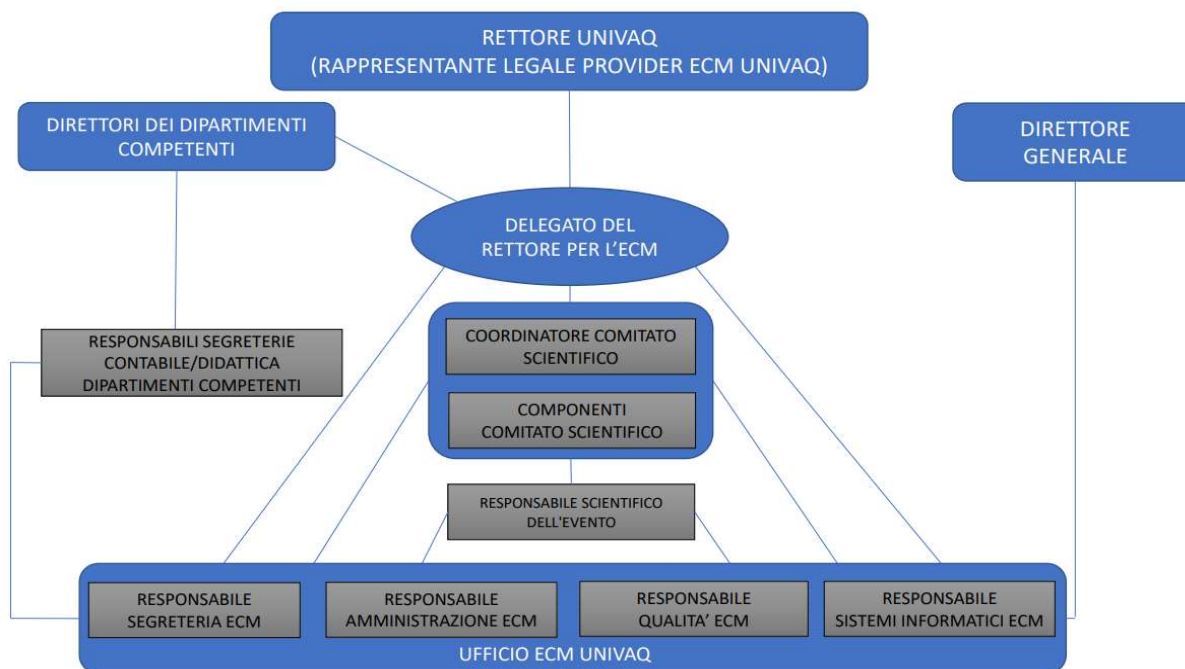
RETTORE UNIVAQ
(RAPPRESENTANTE LEGALE PROVIDER ECM UNIVAQ)

DIRETTORI DEI DIPARTIMENTI COMPETENTI

DIRETTORE GENERALE

DELEGATO DEL RETTORE PER L'ECM

RESPONSABILI SEGRETERIE CONTABILE/DIDATTICA DIPARTIMENTI COMPETENTI

COORDINATORE COMITATO SCIENTIFICO

COMPONENTI COMITATO SCIENTIFICO

RESPONSABILE SCIENTIFICO DELL'EVENTO

RESPONSABILE SEGRETERIA ECM

RESPONSABILE AMMINISTRAZIONE ECM

RESPONSABILE QUALITA' ECM

RESPONSABILE SISTEMI INFORMATICI ECM

UFFICIO ECM UNIVAQ